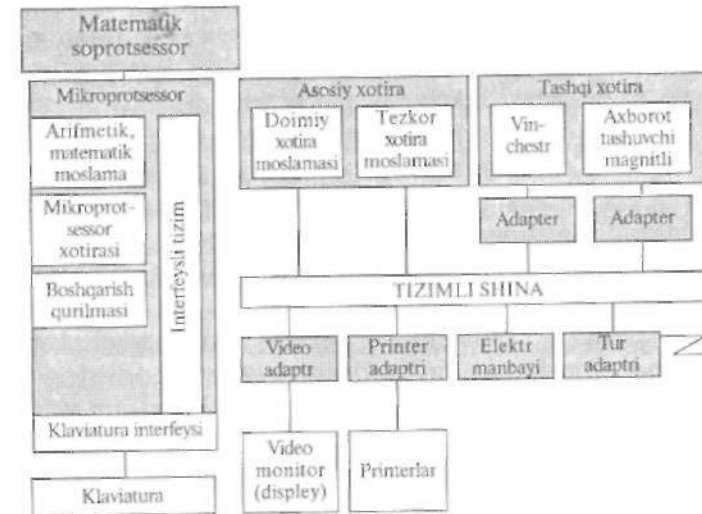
Matematik soprotsessor

Mikroprotsessor

Arifmetik, matematik moslama

Mikroprotsessor xotirasi

Boshqarish qurilmasi

Interfeysi tizim

Klaviatura interfeysi

Klaviatura

Asosiy xotira

Doimiy xotira moslamasi

Tezkor xotira moslamasi

Tashqi xotira

Vinchestr

Axborot tashuvchi magnitli

Adapter

Adapter

TIZIMLI SHINA

Video adaptr

Printer adaptri

Elektr manbayi

Tur adaptri

Video monitor (displey)

Printerlar